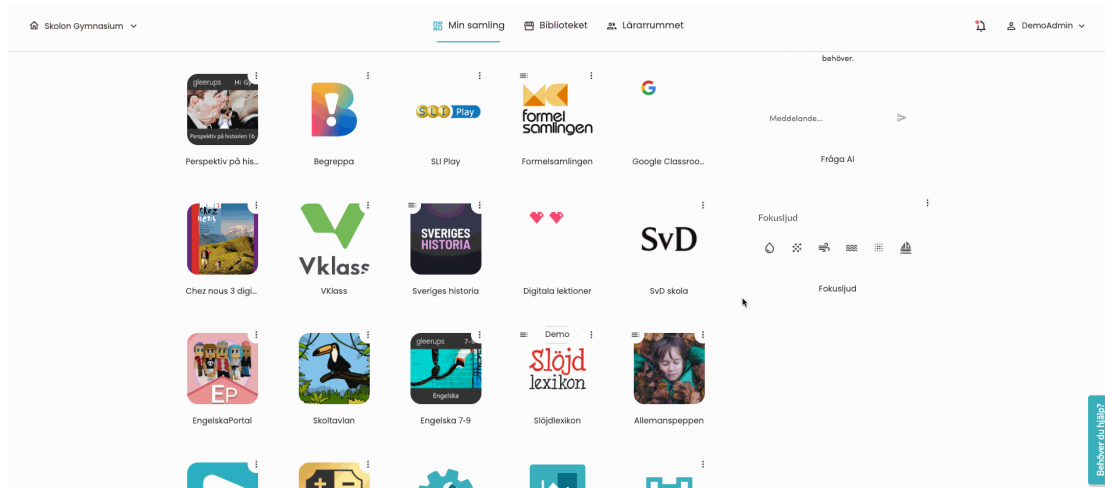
Skolon Gymnasium

Min samling Biblioteket Lärarrummet

DemoAdmin

behöver.

gleerups Hi G

Perspektiv på historien 1b

Perspektiv på his...

Begreppa

SLI Play

SLI Play

formel samlingen

Formelsamlingen

Google Classroo...

Meddelande...

Fråga AI

Chez nous 3 digi...

Vklass

VKlass

SVERIGES HISTORIA

Sveriges historia

Digitala lektioner

SvD

SvD skola

Fokusljud

Fokusljud

EP

EngelskaPortal

Skoltavlan

gleerups 7-9

Engelska

Engelska 7-9

Demo

Slöjd lexikon

Slöjdlexikon

Allemanspeppen

Behöver du hjälp?